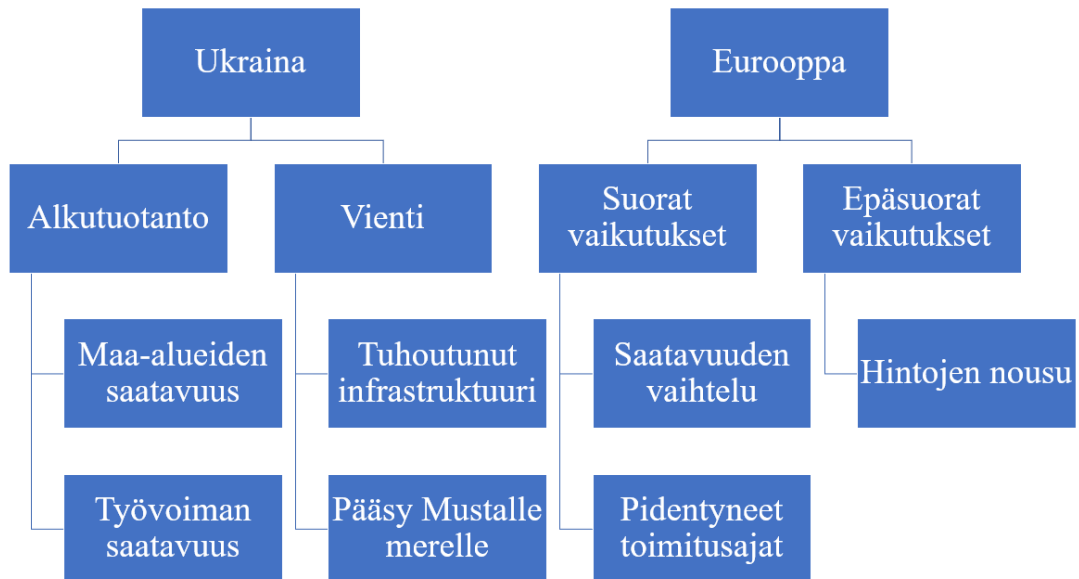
Ukraina

Alkutuotanto

Maa-alueiden saatavuus

Työvoiman saatavuus

Vienti

Tuhoutunut infrastruktuuri

Pääsy Mustalle merelle

Eurooppa

Suorat vaikutukset

Saatavuuden vaihtelu

Pidentyneet toimitusajat

Epäsuorat vaikutukset

Hintojen nousu